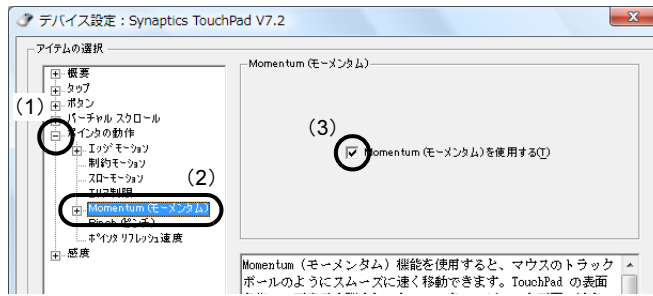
デバイス設定：Synaptics TouchPad V7.2

アイテムの選択

概要
タップ
ボタン
バーチャル スクロール
ポインタの動作
エッジ モーション
制約モーション
スローモーション
エリア制限
Momentum (モーメンタム)
Pinch (ピンチ)
ポインタ リフレッシュ速度
感度

(1)
(2)
(3)

Momentum (モーメンタム)

Momentum (モーメンタム)を使用する(T)

Momentum (モーメンタム) 機能を使用すると、マウスのトラックボールのようにスムーズに速く移動できます。TouchPad の表面